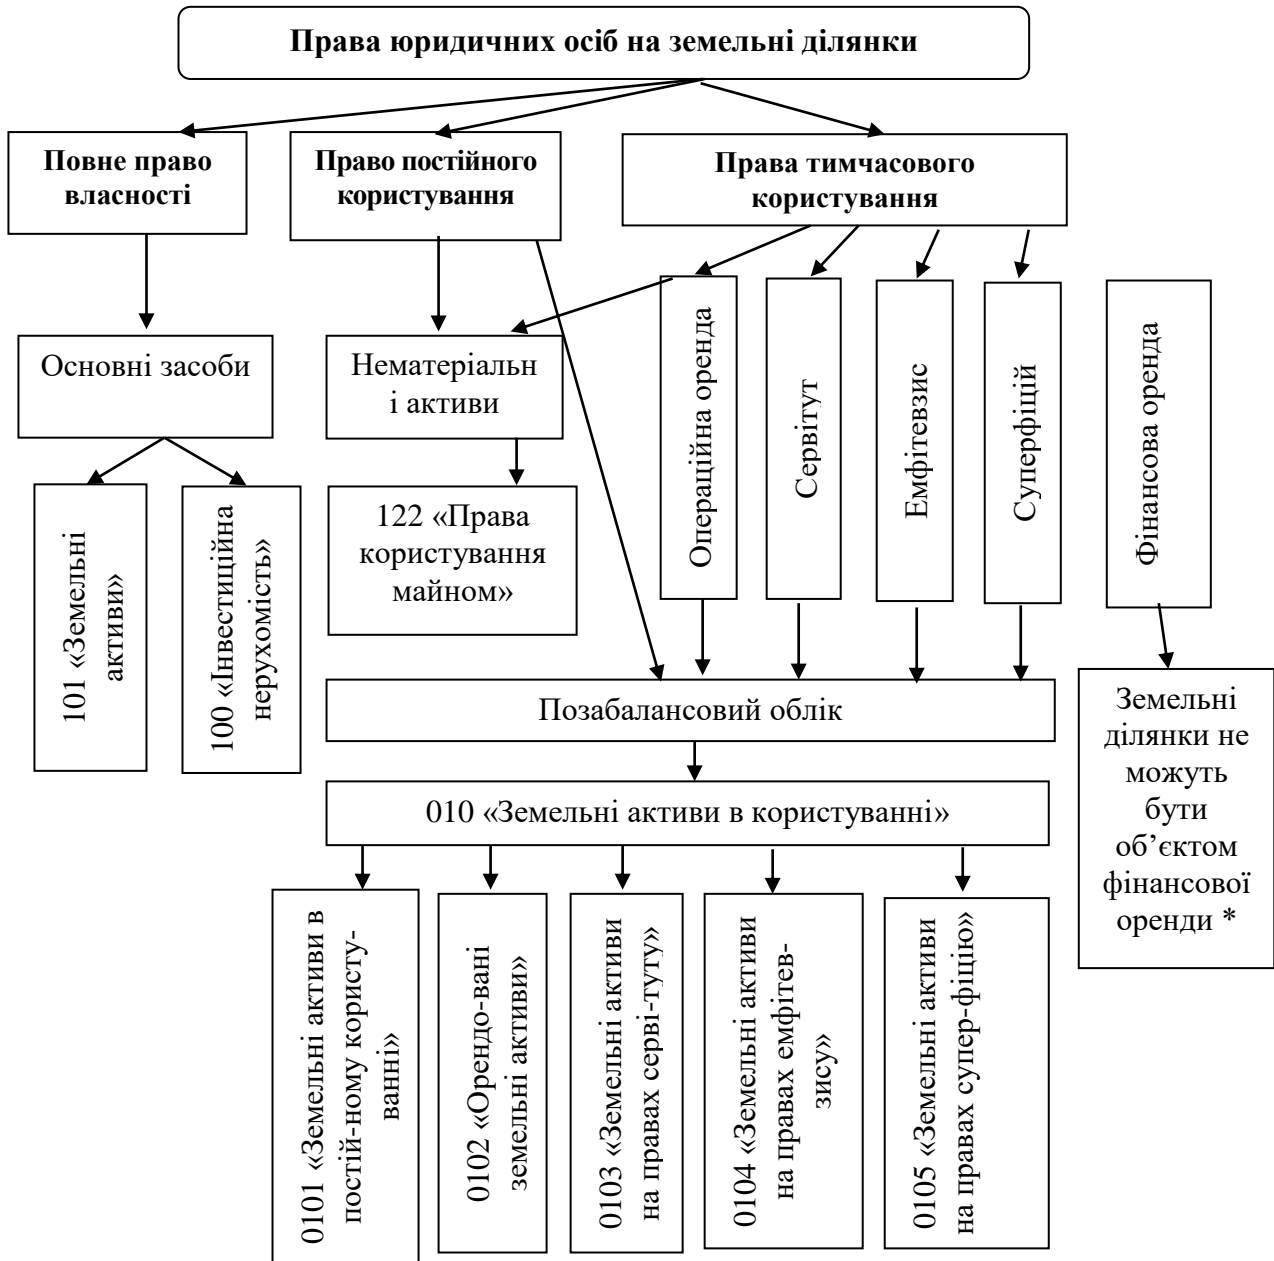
Права юридичних осіб на земельні ділянки

Повне право власності

Право постійного користування

Права тимчасового користування

Основні засоби

Нематеріальн і активи

Операційна оренда

Сервітут

Емфітевзис

Суперфіцій

Фінансова оренда

101 «Земельні активи»

100 «Інвестиційна нерухомість»

122 «Права користування майном»

Позабалансовий облік

Земельні ділянки не можуть бути об'єктом фінансової оренди *

010 «Земельні активи в користуванні»

0101 «Земельні активи в постій-ному користу-ванні»

0102 «Орендо-вані земельні активи»

0103 «Земельні активи на правах серві-туту»

0104 «Земельні активи на правах емфітев-зису»

0105 «Земельні активи на правах супер-фіцію»